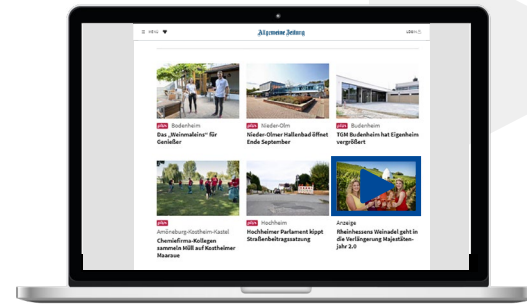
MENÜ

Allgemeine Zeitung

plus Budenheim
Das „Weinmaleins" für Genießer

plus Nieder-Olm
Nieder-Olmer Hallenbad öffnet Ende September

plus Budenheim
TGM Budenheim hat Eigenheim vergrößert

plus
Amöneburg-Kostheim-Kastel
Chemiefirma-Kollegen sammeln Müll auf Kostheimer Maaraue

plus Hochheim
Hochheimer Parlament kippt Straßenbeitragssatzung

Anzeige
Rheinhessens Weinadel geht in die Verlängerung Majestätenjahr 2.0